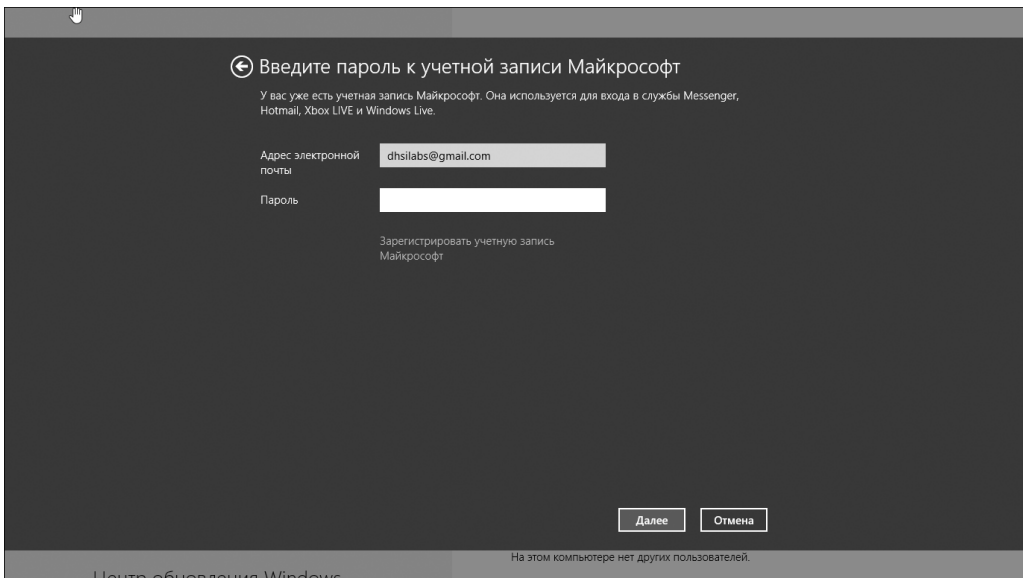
Введите пароль к учетной записи Майкрософт

У вас уже есть учетная запись Майкрософт. Она используется для входа в службы Messenger, Hotmail, Xbox LIVE и Windows Live.

Адрес электронной почты dhsilabs@gmail.com

Пароль

Зарегистрировать учетную запись Майкрософт

Далее Отмена

На этом компьютере нет других пользователей.

Центр обновления Windows